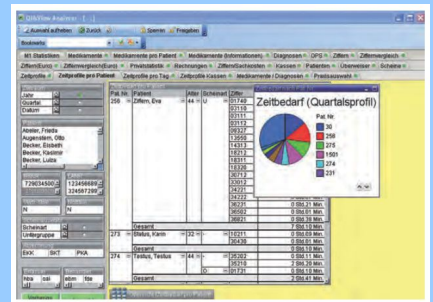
QlikView Analyzer [ ]

Auswahl aufheben | Zurück | Sperren | Freigeben

Bookmarks

M1 Statistiken | Medikamente | Medikamente pro Patient | Medikamente (Informationen) | Diagnosen | OPS | Ziffern | Ziffernvergleich

Ziffern(Euro) | Ziffernvergleich(Euro) | Privatstatistik | Rechnungen | Ziffern/Sachkosten | Kassen | Patienten | Überweiser | Scheine

Zeitprofile | Zeitprofile pro Patient | Zeitprofile pro Tag | Zeitprofile Kassen | Medikamente / Diagnosen | Praxisauswahl

Jahr
Quartal
Datum

Abeler, Frieda
Augenstein, Otto
Becker, Elsbeth
Becker, Kasimir
Becker, Luisa

7290345000
123456689
124567289

N
N

Scheinart
Untergruppe

BKK SKT PKA

hba sdi stm fde

| Pat. Nr. | Patient | Alter | Scheinart | Ziffer |
|---|---|---|---|---|
| 250 | Ziffern, Eva | 44 | U | 01740 |
| | | | | 03110 |
| | | | | 03111 |
| | | | | 03312 |
| | | | | 08327 |
| | | | | 13660 |
| | | | | 14313 |
| | | | | 18211 |
| | | | | 18311 |
| | | | | 30701 |
| | | | | 32071 |
| | | | | 33012 |
| | | | | 34221 |
| | | | | 34222 |
| | | | | 36211 |
| | | | | 36582 |
| | | | | 36821 |
| | Gesamt | | | |
| 273 | Status, Karin | 32 | | 10211 |
| | | | | 30438 |
| | Gesamt | | | |
| 274 | Testus, Testus | 44 | | 35202 |
| | | | | 35210 |
| | | | O | 01731 |
| | Gesamt | | | |

0 Std.21 Min.
0 Std.0 Min.
0 Std.31 Min.
7 Std.10 Min.
0 Std.11 Min.
0 Std.0 Min.
0 Std.11 Min.
0 Std.21 Min.
2 Std.30 Min.
0 Std.0 Min.
2 Std.41 Min.

Zeitbedarf (Quartalsprofil)

Pat. Nr.
30
250
273
1501
274
231